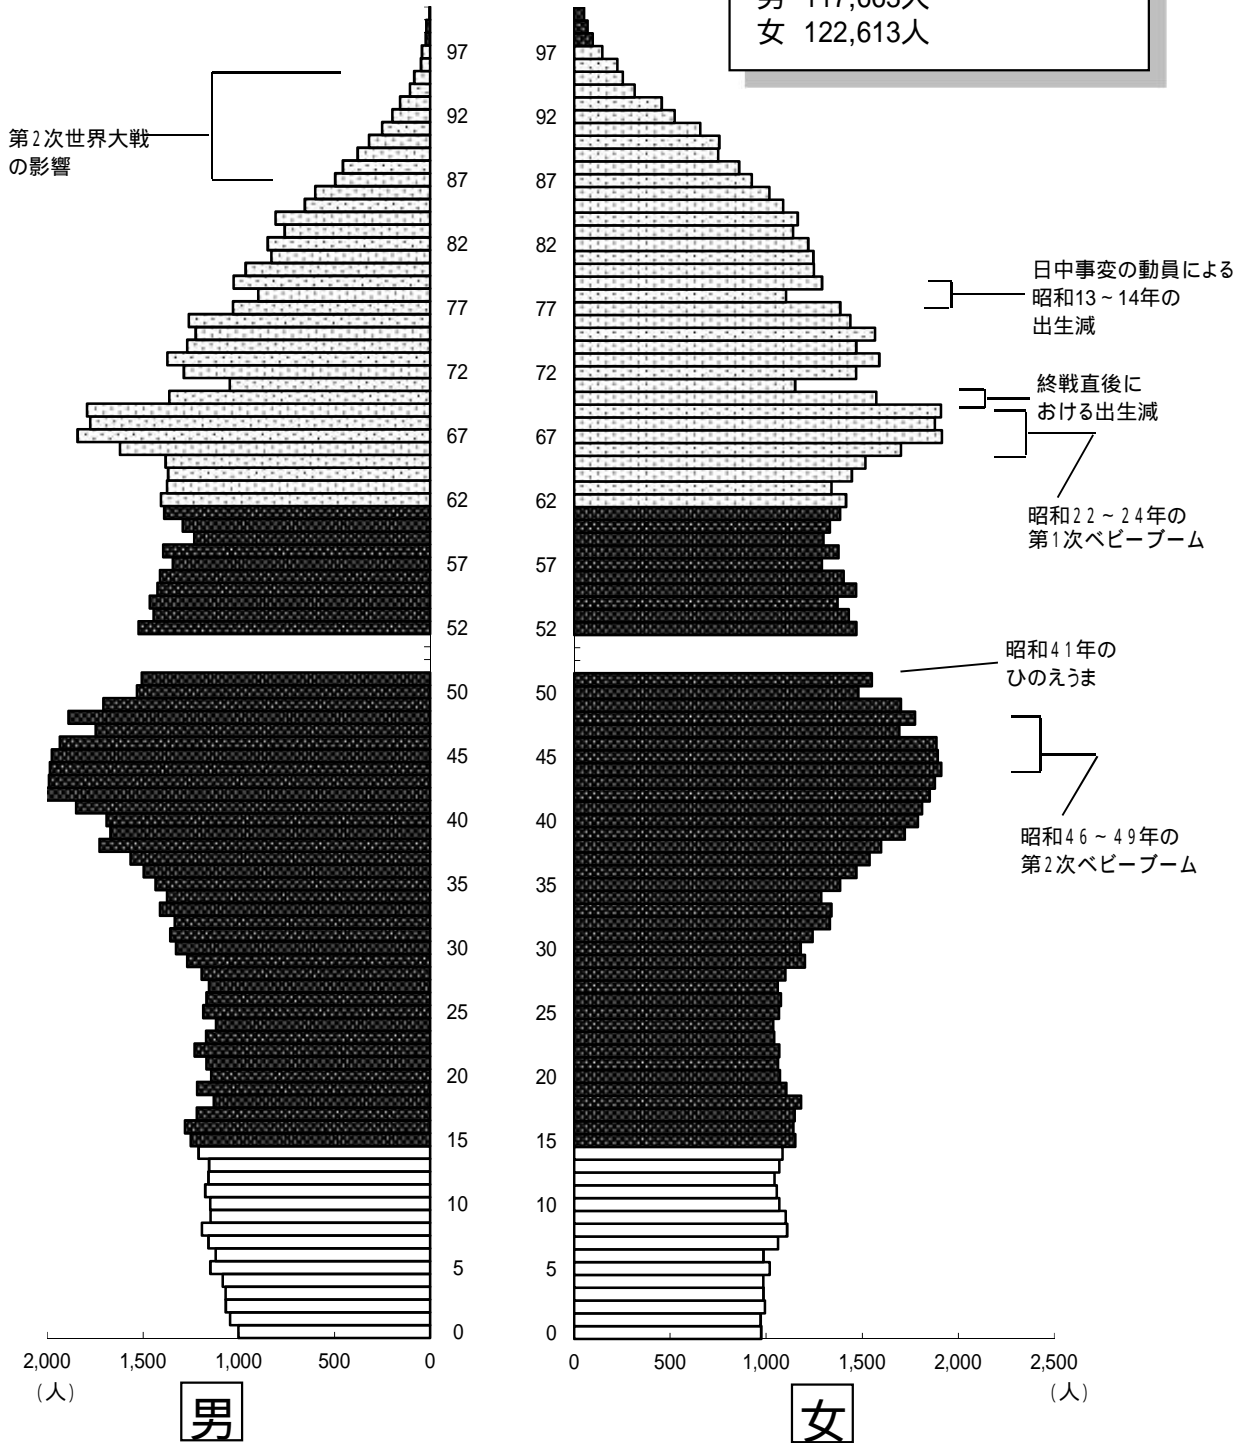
男 117,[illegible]人
女 122,613人

第2次世界大戦の影響

日中事変の動員による昭和13～14年の出生減

終戦直後における出生減

昭和22～24年の第1次ベビーブーム

昭和41年のひのえうま

昭和46～49年の第2次ベビーブーム

97 92 87 82 77 72 67 62 57 52 50 45 40 35 30 25 20 15 10 5 0

97 92 87 82 77 72 67 62 57 52 50 45 40 35 30 25 20 15 10 5 0

2,000 1,500 1,000 500 0
（人）

0 500 1,000 1,500 2,000 2,500
（人）

男

女